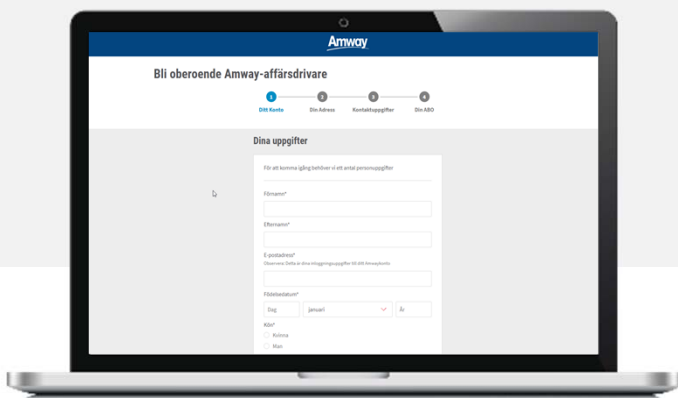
Amway

Bli oberoende Amway-affärsdrivare

1 Ditt Konto
2 Din Adress
3 Kontaktuppgifter
4 Din ABO

Dina uppgifter

För att komma igång behöver vi ett antal personuppgifter

Förnamn*

Efternamn*

E-postadress*
Observera: Detta är dina inloggningsuppgifter till ditt Amwaykonto

Födelsedatum*

Dag
Januari
År

Kön*
Kvinna
Man